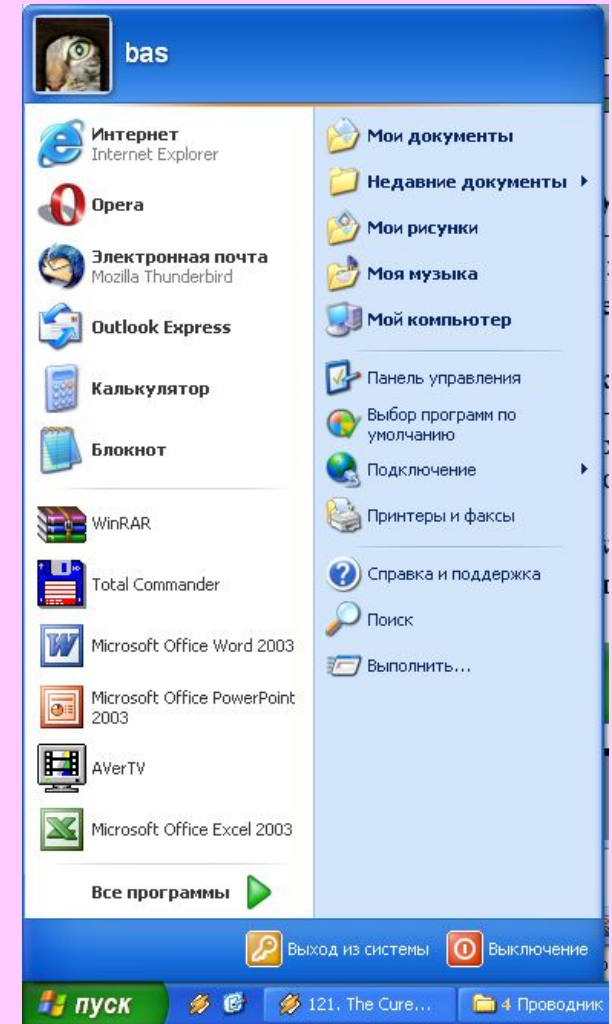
bas

Интернет
Internet Explorer

Opera

Электронная почта
Mozilla Thunderbird

Outlook Express

Калькулятор

Блокнот

WinRAR

Total Commander

Microsoft Office Word 2003

Microsoft Office PowerPoint 2003

AVerTV

Microsoft Office Excel 2003

Все программы

Мои документы

Недавние документы

Мои рисунки

Моя музыка

Мой компьютер

Панель управления

Выбор программ по умолчанию

Подключение

Принтеры и факсы

Справка и поддержка

Поиск

Выполнить...

Выход из системы

Выключение

пуск

121. The Cure...

4 Проводник